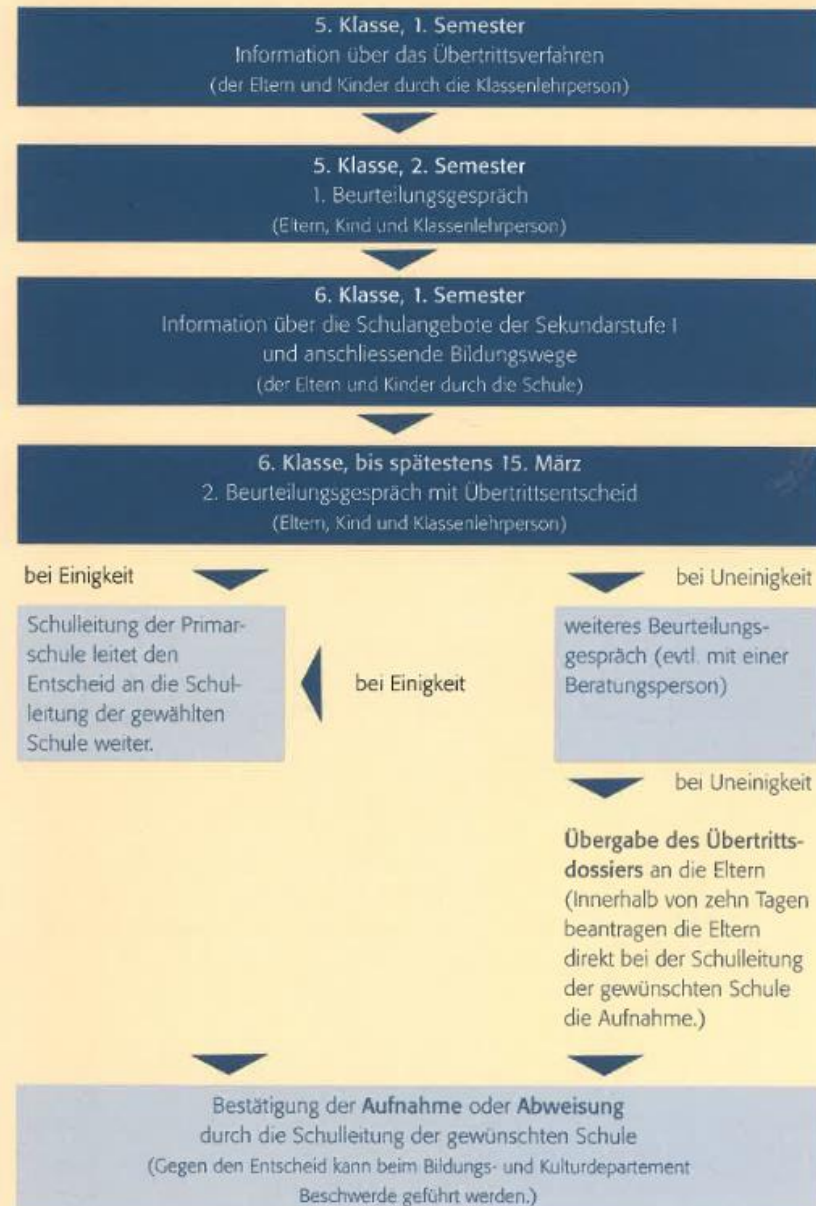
5. Klasse, 1. Semester
Information über das Übertrittsverfahren
(der Eltern und Kinder durch die Klassenlehrperson)

5. Klasse, 2. Semester
1. Beurteilungsgespräch
(Eltern, Kind und Klassenlehrperson)

6. Klasse, 1. Semester
Information über die Schulangebote der Sekundarstufe I und anschliessende Bildungswege
(der Eltern und Kinder durch die Schule)

6. Klasse, bis spätestens 15. März
2. Beurteilungsgespräch mit Übertrittsentscheid
(Eltern, Kind und Klassenlehrperson)

bei Einigkeit

bei Uneinigkeit

Schulleitung der Primarschule leitet den Entscheid an die Schulleitung der gewählten Schule weiter.

bei Einigkeit

weiteres Beurteilungsgespräch (evtl. mit einer Beratungsperson)

bei Uneinigkeit

Übergabe des Übertrittsdossiers an die Eltern (Innerhalb von zehn Tagen beantragen die Eltern direkt bei der Schulleitung der gewünschten Schule die Aufnahme.)

Bestätigung der Aufnahme oder Abweisung durch die Schulleitung der gewünschten Schule
(Gegen den Entscheid kann beim Bildungs- und Kulturdepartement Beschwerde geführt werden.)